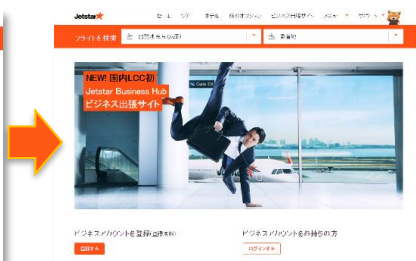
Jetstar

セール　ツアー　ホテル　旅のオプション　ビジネス出張サイト　ヘルプ　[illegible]

フライトを検索　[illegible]　到着地

NEW! 国内LCC初
Jetstar Business Hub
ビジネス出張サイト

ビジネスアカウントを登録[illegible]
登録する

ビジネスアカウントをお持ちの方
ログインする